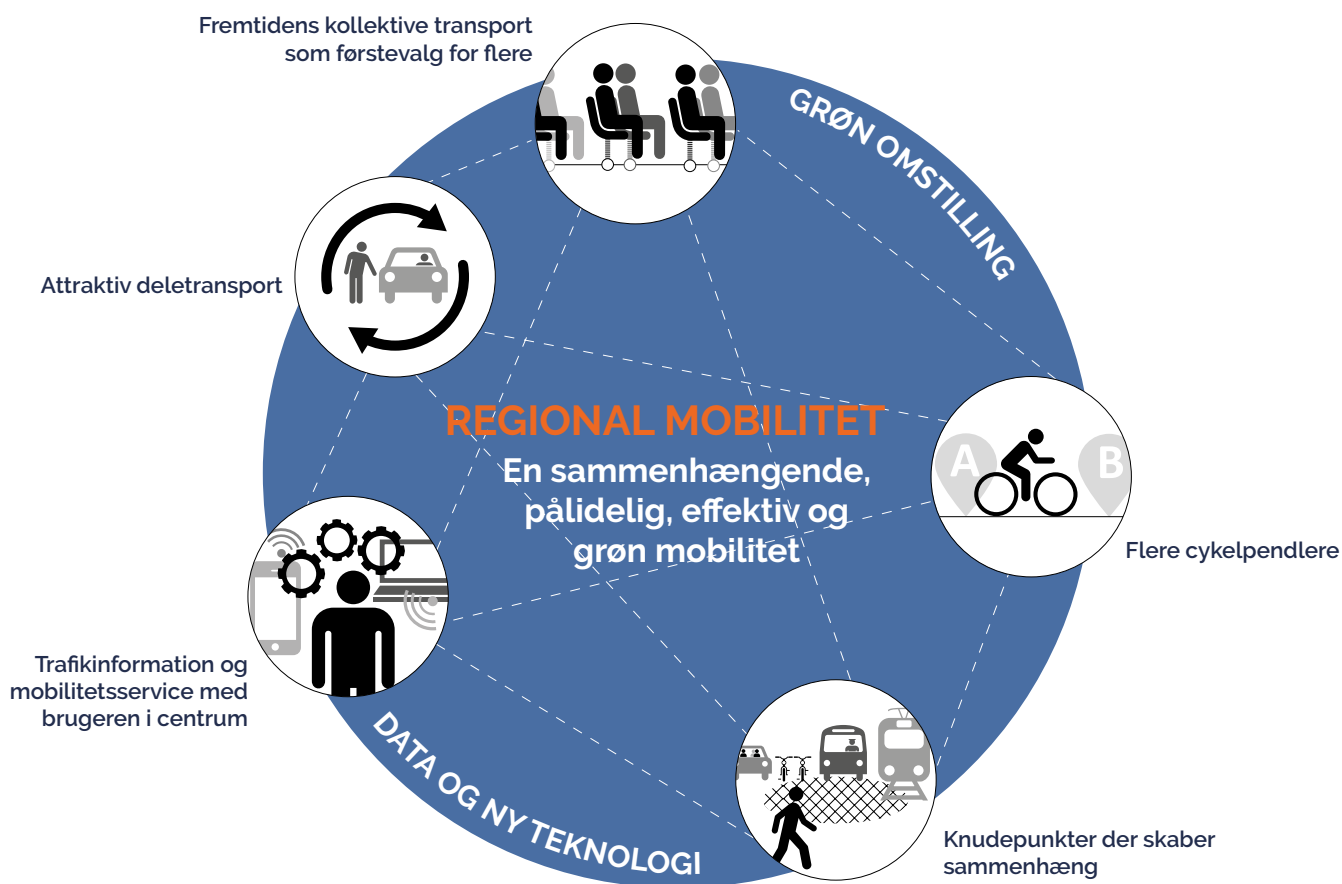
Fremtidens kollektive transport som førstevalg for flere

GRØN OMSTILLING

Attraktiv deletransport

REGIONAL MOBILITET

En sammenhængende, pålidelig, effektiv og grøn mobilitet

A

B

Flere cykelpendlere

Trafikinformation og mobilitetsservice med brugeren i centrum

DATA OG NY TEKNOLOGI

Knudepunkter der skaber sammenhæng